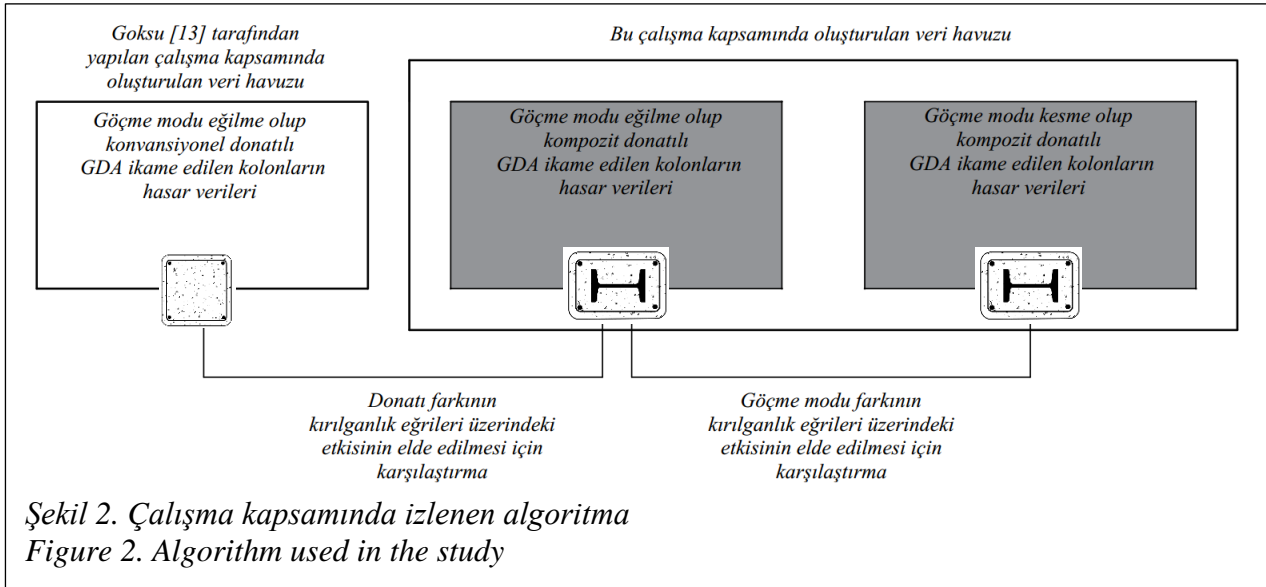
Goksu [13] tarafından yapılan çalışma kapsamında oluşturulan veri havuzu

Göçme modu eğilme olup konvansiyonel donatılı GDA ikame edilen kolonların hasar verileri

Bu çalışma kapsamında oluşturulan veri havuzu

Göçme modu eğilme olup kompozit donatılı GDA ikame edilen kolonların hasar verileri

Göçme modu kesme olup kompozit donatılı GDA ikame edilen kolonların hasar verileri

Donatı farkının kırılganlık eğrileri üzerindeki etkisinin elde edilmesi için karşılaştırma

Göçme modu farkının kırılganlık eğrileri üzerindeki etkisinin elde edilmesi için karşılaştırma

Şekil 2. Çalışma kapsamında izlenen algoritma
Figure 2. Algorithm used in the study